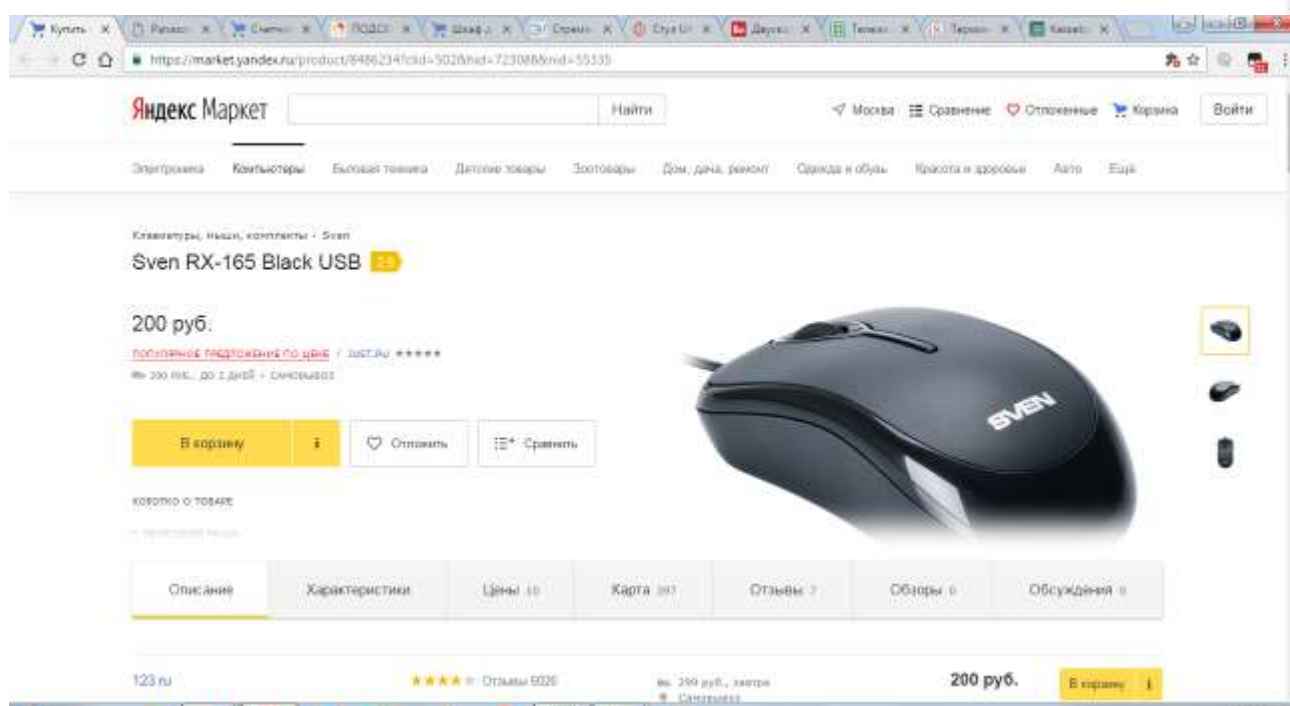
Купить · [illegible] · Счетч · ПОДС · Шкаф · Справ · Стул · Двуяр · Телеф · Терм · Кассет

https://market.yandex.ru/product/8486234?clid=502&hid=723088&nid=55335

Яндекс Маркет

Найти

Москва Сравнение Отложенные Корзина Войти

Электроника Компьютеры Бытовая техника Детские товары Зоотовары Дом, дача, ремонт Одежда и обувь Красота и здоровье Авто Ещё

Клавиатуры, мыши, комплекты · Sven

Sven RX-165 Black USB 2.5

200 руб.

ПОПУЛЯРНОЕ ПРЕДЛОЖЕНИЕ ПО ЦЕНЕ / JUST.RU ★★★★★

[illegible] 200 руб., до 2 дней · самовывоз

В корзину

Отложить

Сравнить

КОРОТКО О ТОВАРЕ

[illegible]

SVEN

Описание

Характеристики

Цены 10

Карта 397

Отзывы 7

Обзоры 0

Обсуждения 0

123.ru

★★★★ Отзывы 6026

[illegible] 299 руб., завтра

Самовывоз

200 руб.

В корзину